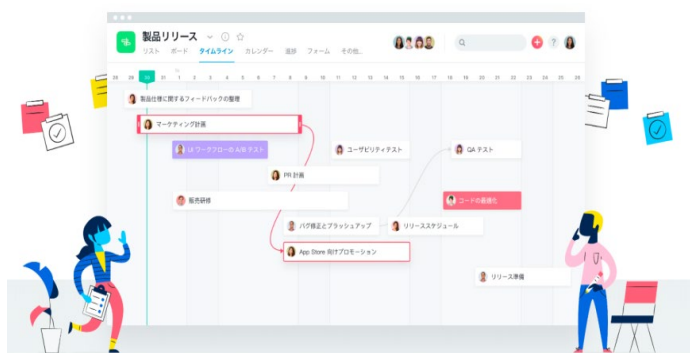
製品リリース

リスト ボード タイムライン カレンダー 進捗 フォーム その他...

28 29 30 1 2 3 4 5 6 7 8 9 10 11 12 13 14 15 16 17 18 19 20 21 22 23 24 25 26 27

製品仕様に関するフィードバックの整理

マーケティング計画

UI ワークフローの A/B テスト

ユーザビリティテスト

QA テスト

PR 計画

販売研修

コードの最適化

バグ修正とブラッシュアップ

リリーススケジュール

App Store 向けプロモーション

リリース準備